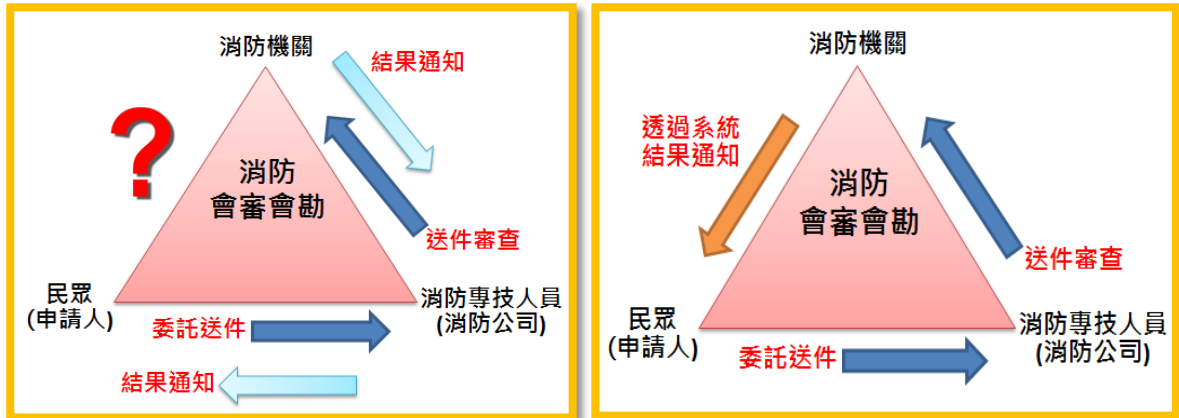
消防機關

結果通知

?

消防
會審會勘

送件審查

民眾
(申請人)

消防專技人員
(消防公司)

委託送件

結果通知

消防機關

透過系統
結果通知

消防
會審會勘

送件審查

民眾
(申請人)

消防專技人員
(消防公司)

委託送件